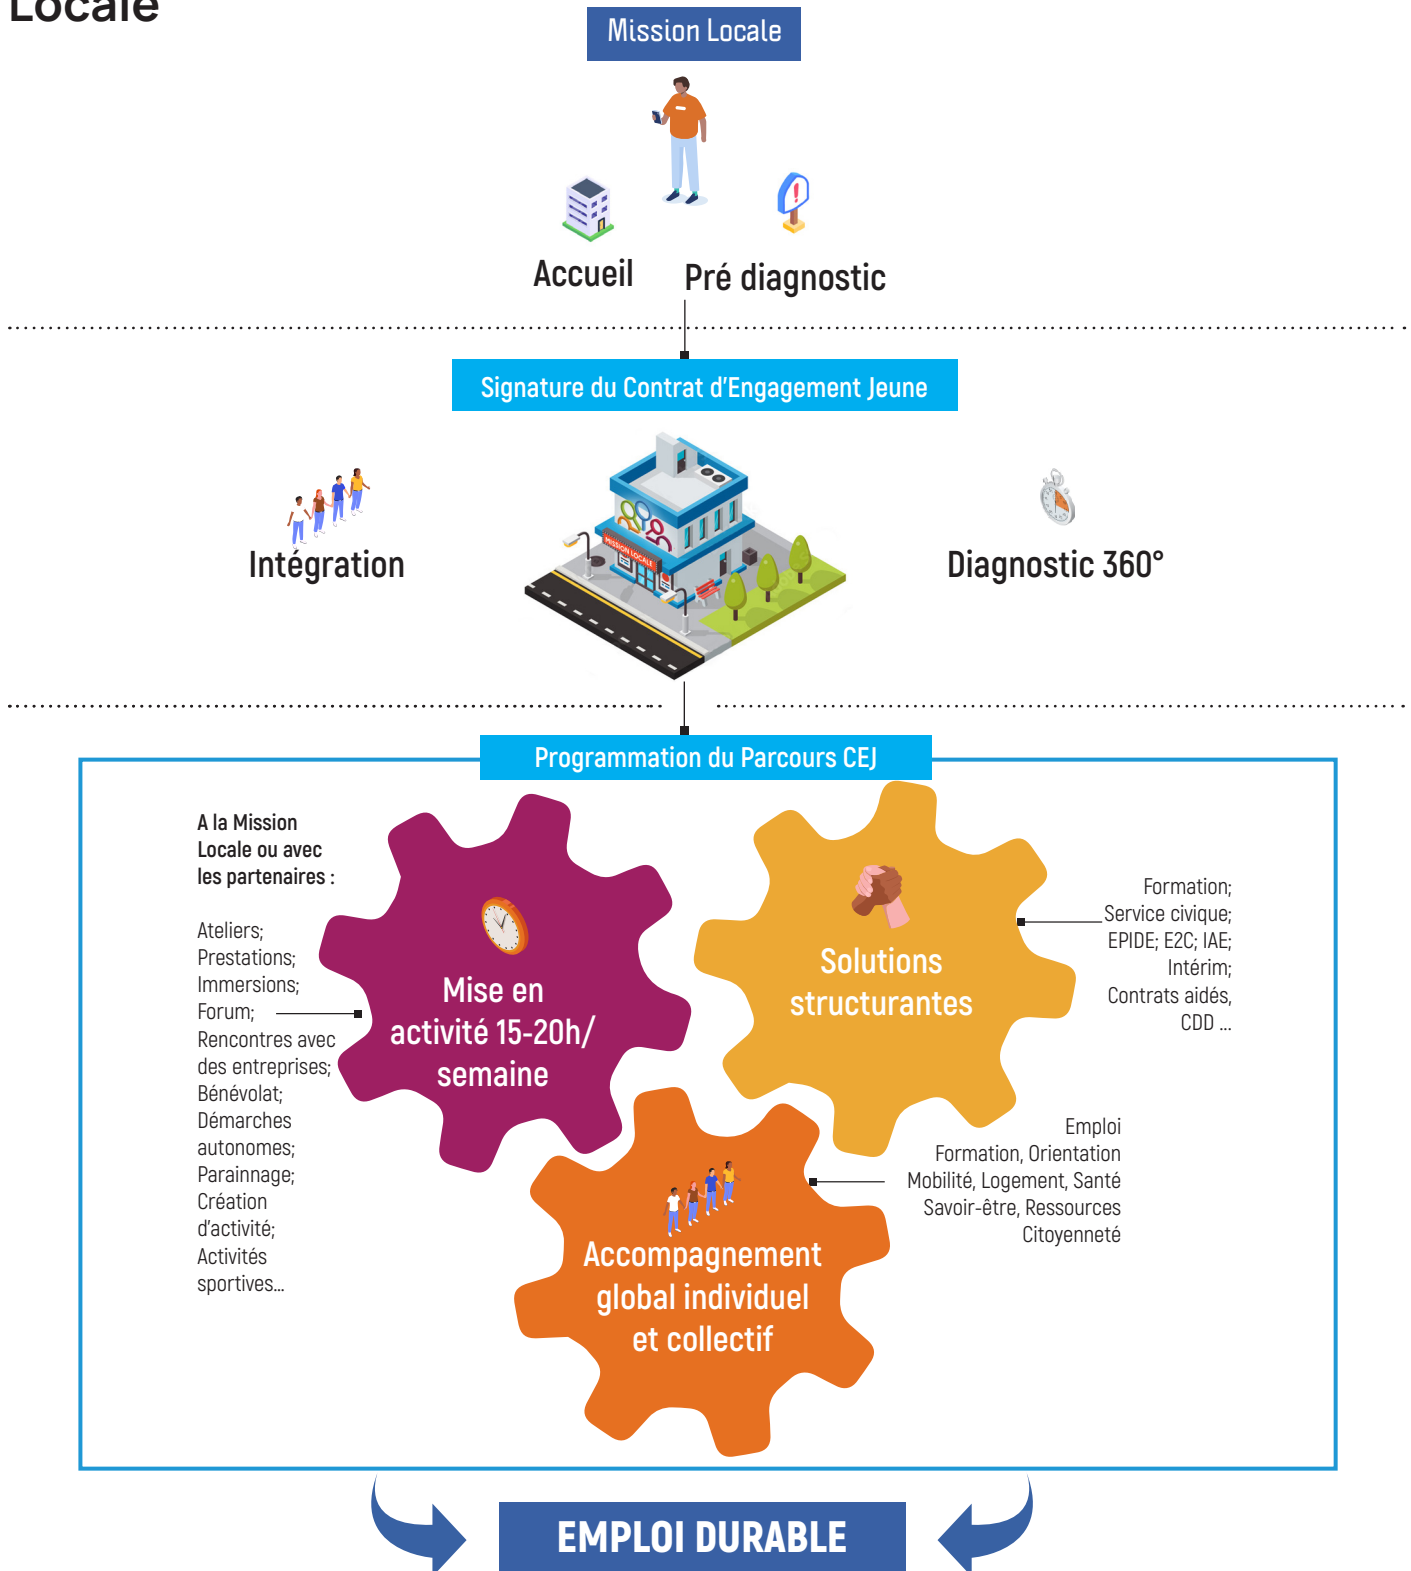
Locale

Mission Locale

Accueil

Pré diagnostic

Signature du Contrat d'Engagement Jeune

Intégration

MISSION LOCALE

Diagnostic 360°

Programmation du Parcours CEJ

A la Mission Locale ou avec les partenaires :

Ateliers; Prestations; Immersions; Forum; Rencontres avec des entreprises; Bénévolat; Démarches autonomes; Parainnage; Création d'activité; Activités sportives...

Mise en activité 15-20h/ semaine

Solutions structurantes

Formation; Service civique; EPIDE; E2C; IAE; Intérim; Contrats aidés, CDD ...

Emploi
Formation, Orientation
Mobilité, Logement, Santé
Savoir-être, Ressources
Citoyenneté

Accompagnement global individuel et collectif

EMPLOI DURABLE